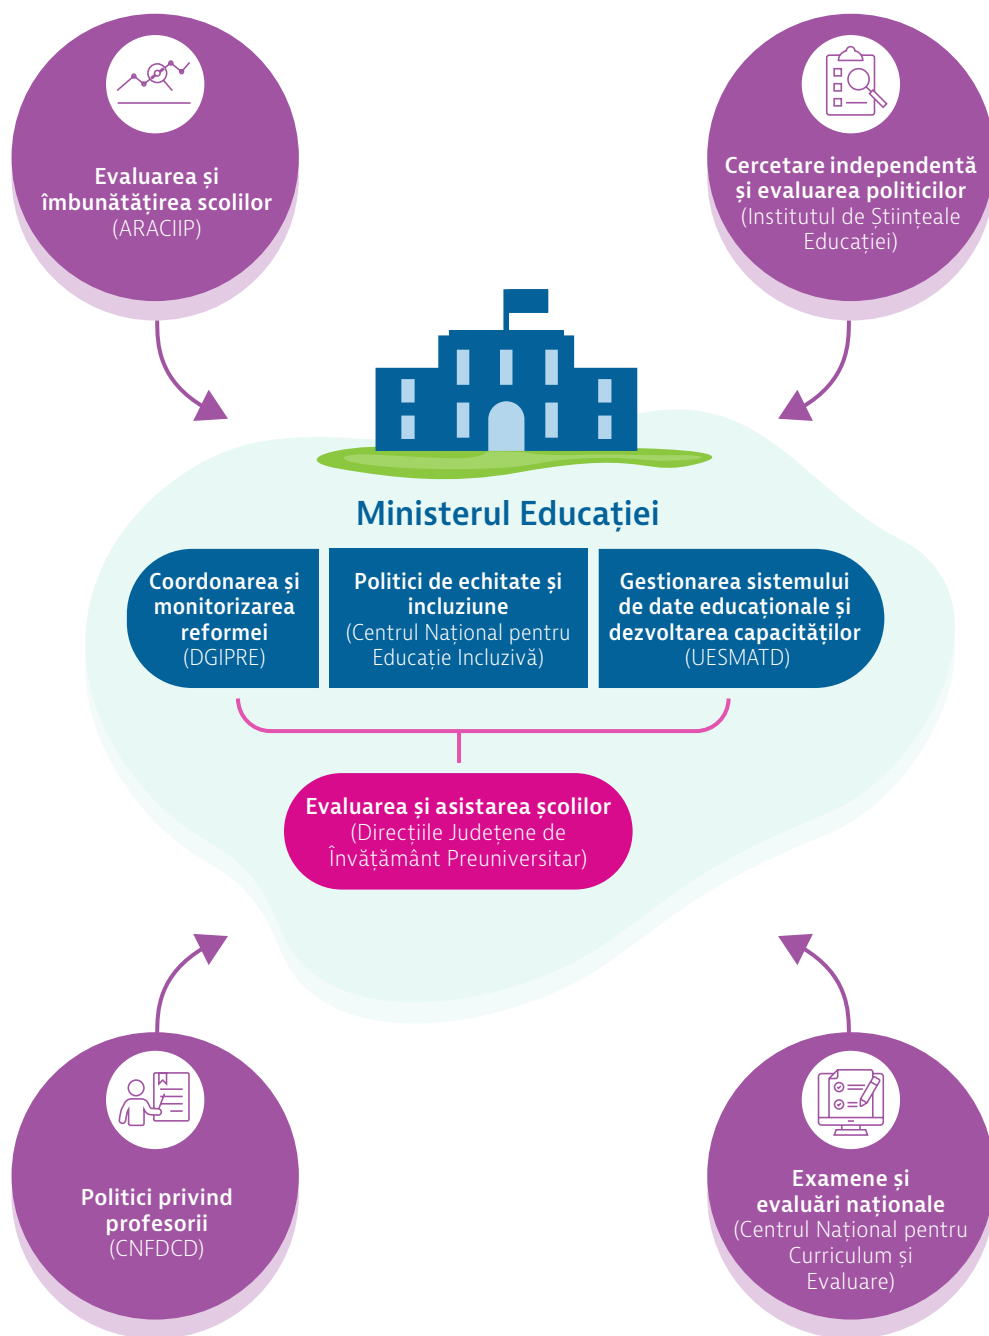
Evaluarea și îmbunătățirea scolilor
(ARACIIP)

Cercetare independentă și evaluarea politicilor
(Institutul de Științeale Educației)

Ministerul Educației

Coordonarea și monitorizarea reformei
(DGIPRE)

Politici de echitate și incluziune
(Centrul Național pentru Educație Incluzivă)

Gestionarea sistemului de date educaționale și dezvoltarea capacităților
(UESMATD)

Evaluarea și asistarea școlilor
(Direcțiile Județene de Învățământ Preuniversitar)

Politici privind profesorii
(CNFDCD)

Examene și evaluări naționale
(Centrul Național pentru Curriculum și Evaluare)